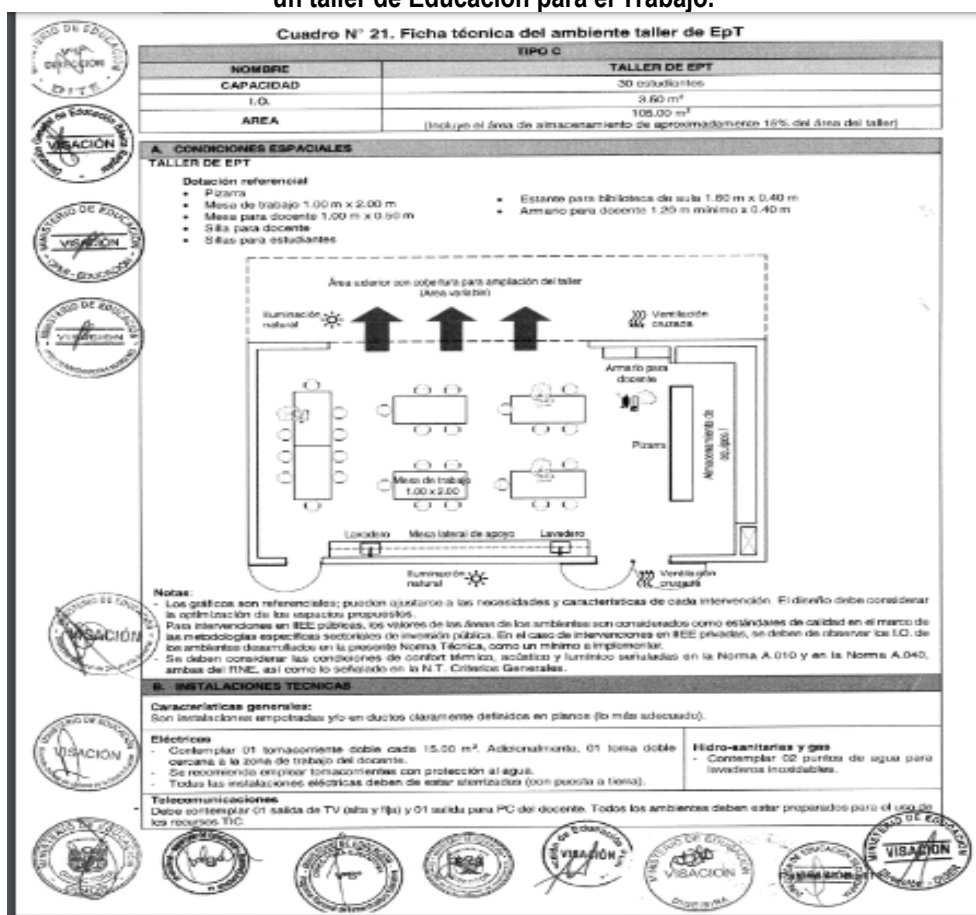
un taller de Educación para el Trabajo.

Cuadro N° 21. Ficha técnica del ambiente taller de EpT

| TIPO C | |
|---|---|
| NOMBRE | TALLER DE EPT |
| CAPACIDAD | 30 estudiantes |
| I.O. | 3.60 m² |
| AREA | 108.00 m² (Incluye el área de almacenamiento de aproximadamente 15% del área del taller) |

A. CONDICIONES ESPACIALES
TALLER DE EPT

Dotación referencial
- Pizarra
- Mesa de trabajo 1.00 m x 2.00 m
- Mesa para docente 1.00 m x 0.50 m
- Silla para docente
- Sillas para estudiantes
- Estante para biblioteca de aula 1.60 m x 0.40 m
- Armario para docente 1.20 m mínimo x 0.40 m

Área exterior con cobertura para ampliación del taller (Área variable)
Iluminación natural
Ventilación cruzada
Armario para docente
Pizarra
Almacenamiento de equipos
Mesa de trabajo 1.00 x 2.00
Lavadero
Mesa lateral de apoyo
Lavadero
Iluminación natural
Ventilación cruzada

Notas:
- Los gráficos son referenciales; pueden ajustarse a las necesidades y características de cada intervención. El diseño debe considerar la optimización de los espacios propuestos.
- Para intervenciones en IIEE públicas, los valores de las áreas de los ambientes son considerados como estándares de calidad en el marco de las metodologías específicas sectoriales de inversión pública. En el caso de intervenciones en IIEE privadas, se deben de observar los I.O. de los ambientes desarrollados en la presente Norma Técnica, como un mínimo a implementar.
- Se deben considerar las condiciones de confort térmico, acústico y lumínico señaladas en la Norma A.010 y en la Norma A.040, ambas del RNE, así como lo señalado en la N.T. Criterios Generales.

B. INSTALACIONES TECNICAS

Características generales:
Son instalaciones empotradas y/o en ductos claramente definidos en planos (lo más adecuado).

Eléctricas
- Contemplar 01 tomacorriente doble cada 15.00 m². Adicionalmente, 01 toma doble cercana a la zona de trabajo del docente.
- Se recomienda emplear tomacorrientes con protección al agua.
- Todas las instalaciones eléctricas deben de estar aterrizadas (con puesta a tierra).

Hidro-sanitarias y gas
- Contemplar 02 puntos de agua para lavaderos inoxidables.

Telecomunicaciones
Debe contemplar 01 salida de TV (aire y fija) y 01 salida para PC del docente. Todos los ambientes deben estar preparados para el uso de los recursos TIC.

MINISTERIO DE EDUCACIÓN VISACIÓN DITE
VISACIÓN
VISACIÓN